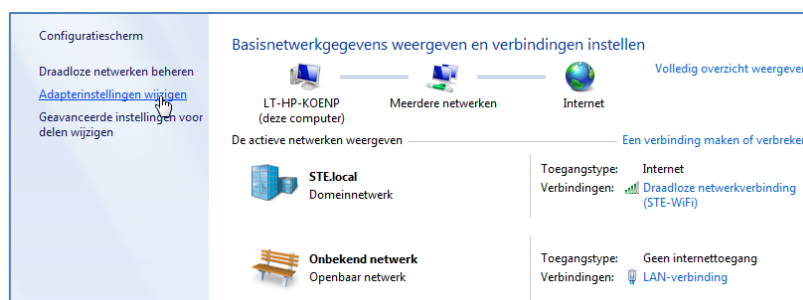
Configuratiescherm

Draadloze netwerken beheren

Adapterinstellingen wijzigen

Geavanceerde instellingen voor delen wijzigen

Basisnetwerkgegevens weergeven en verbindingen instellen

LT-HP-KOENP (deze computer)

Meerdere netwerken

Internet

Volledig overzicht weergeven

De actieve netwerken weergeven

Een verbinding maken of verbreken

STE.local
Domeinnetwerk

Toegangstype: Internet
Verbindingen: Draadloze netwerkverbinding (STE-WiFi)

Onbekend netwerk
Openbaar netwerk

Toegangstype: Geen internettoegang
Verbindingen: LAN-verbinding